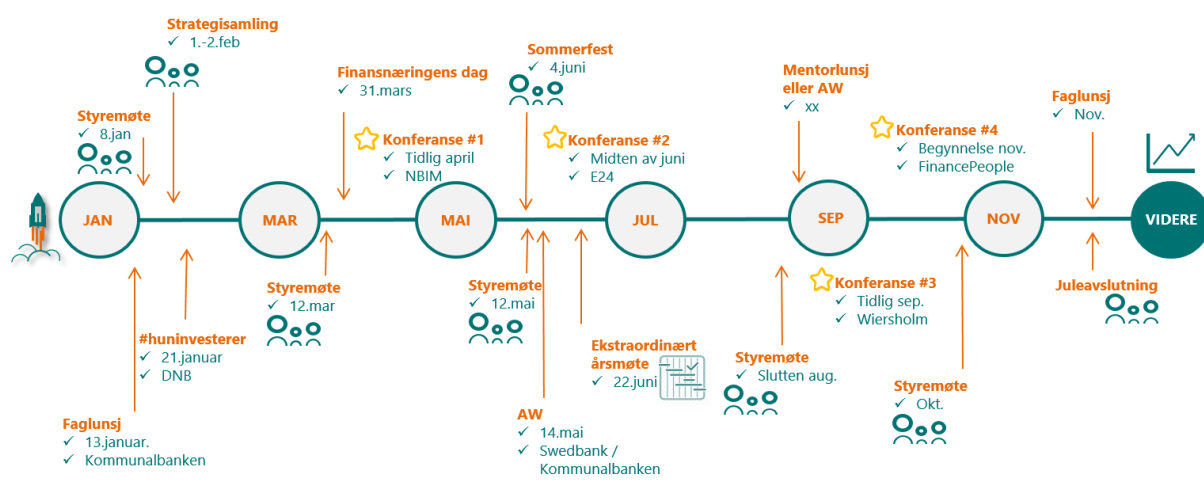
Strategisamling
✓ 1.-2.feb

Styremøte
✓ 8.jan

Finansnæringens dag
✓ 31.mars

Konferanse #1
✓ Tidlig april
✓ NBIM

Sommerfest
✓ 4.juni

Konferanse #2
✓ Midten av juni
✓ E24

Mentorlunsj eller AW
✓ xx

Konferanse #4
✓ Begynnelse nov.
✓ FinancePeople

Faglunsj
✓ Nov.

JAN

MAR

MAI

JUL

SEP

NOV

VIDERE

Styremøte
✓ 12.mar

#huninvesterer
✓ 21.januar
✓ DNB

Faglunsj
✓ 13.januar.
✓ Kommunalbanken

Styremøte
✓ 12.mai

Ekstraordinært årsmøte
✓ 22.juni

AW
✓ 14.mai
✓ Swedbank / Kommunalbanken

Styremøte
✓ Slutten aug.

Konferanse #3
✓ Tidlig sep.
✓ Wiersholm

Styremøte
✓ Okt.

Juleavslutning